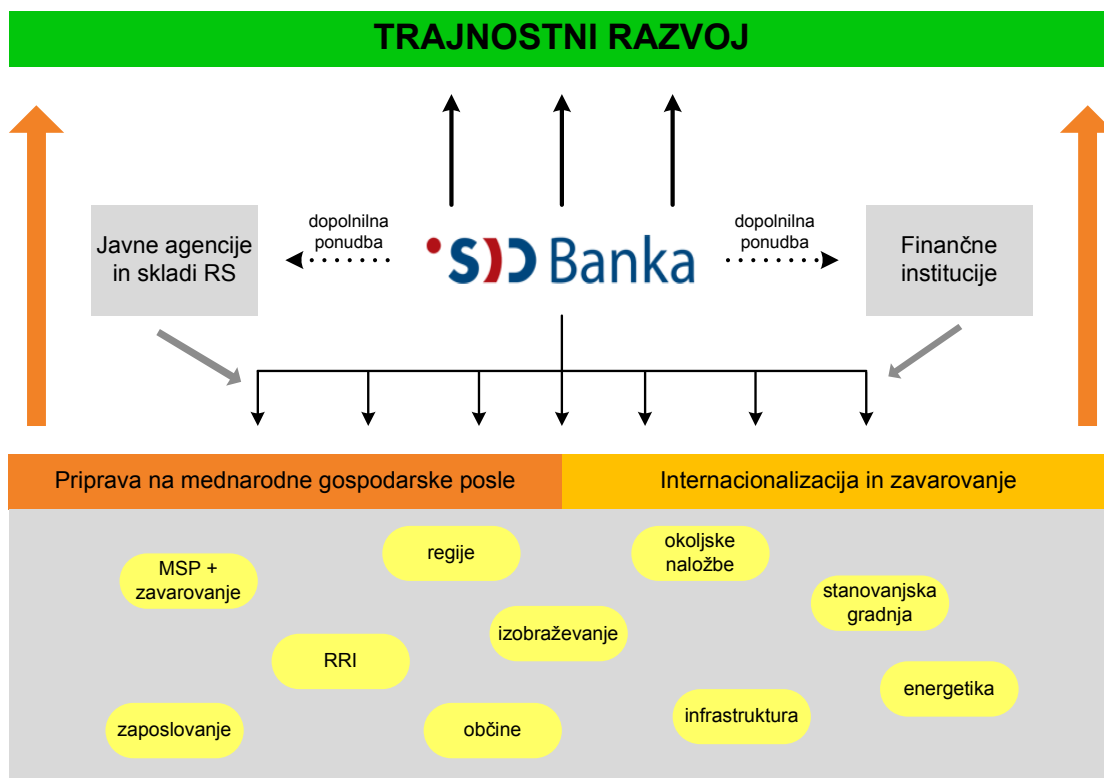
TRAJNOSTNI RAZVOJ

Javne agencije in skladi RS

dopolnilna ponudba

SID Banka

dopolnilna ponudba

Finančne institucije

Priprava na mednarodne gospodarske posle

Internacionalizacija in zavarovanje

MSP + zavarovanje

regije

okoljske naložbe

stanovanjska gradnja

izobraževanje

RRI

energetika

infrastruktura

zaposlovanje

občine